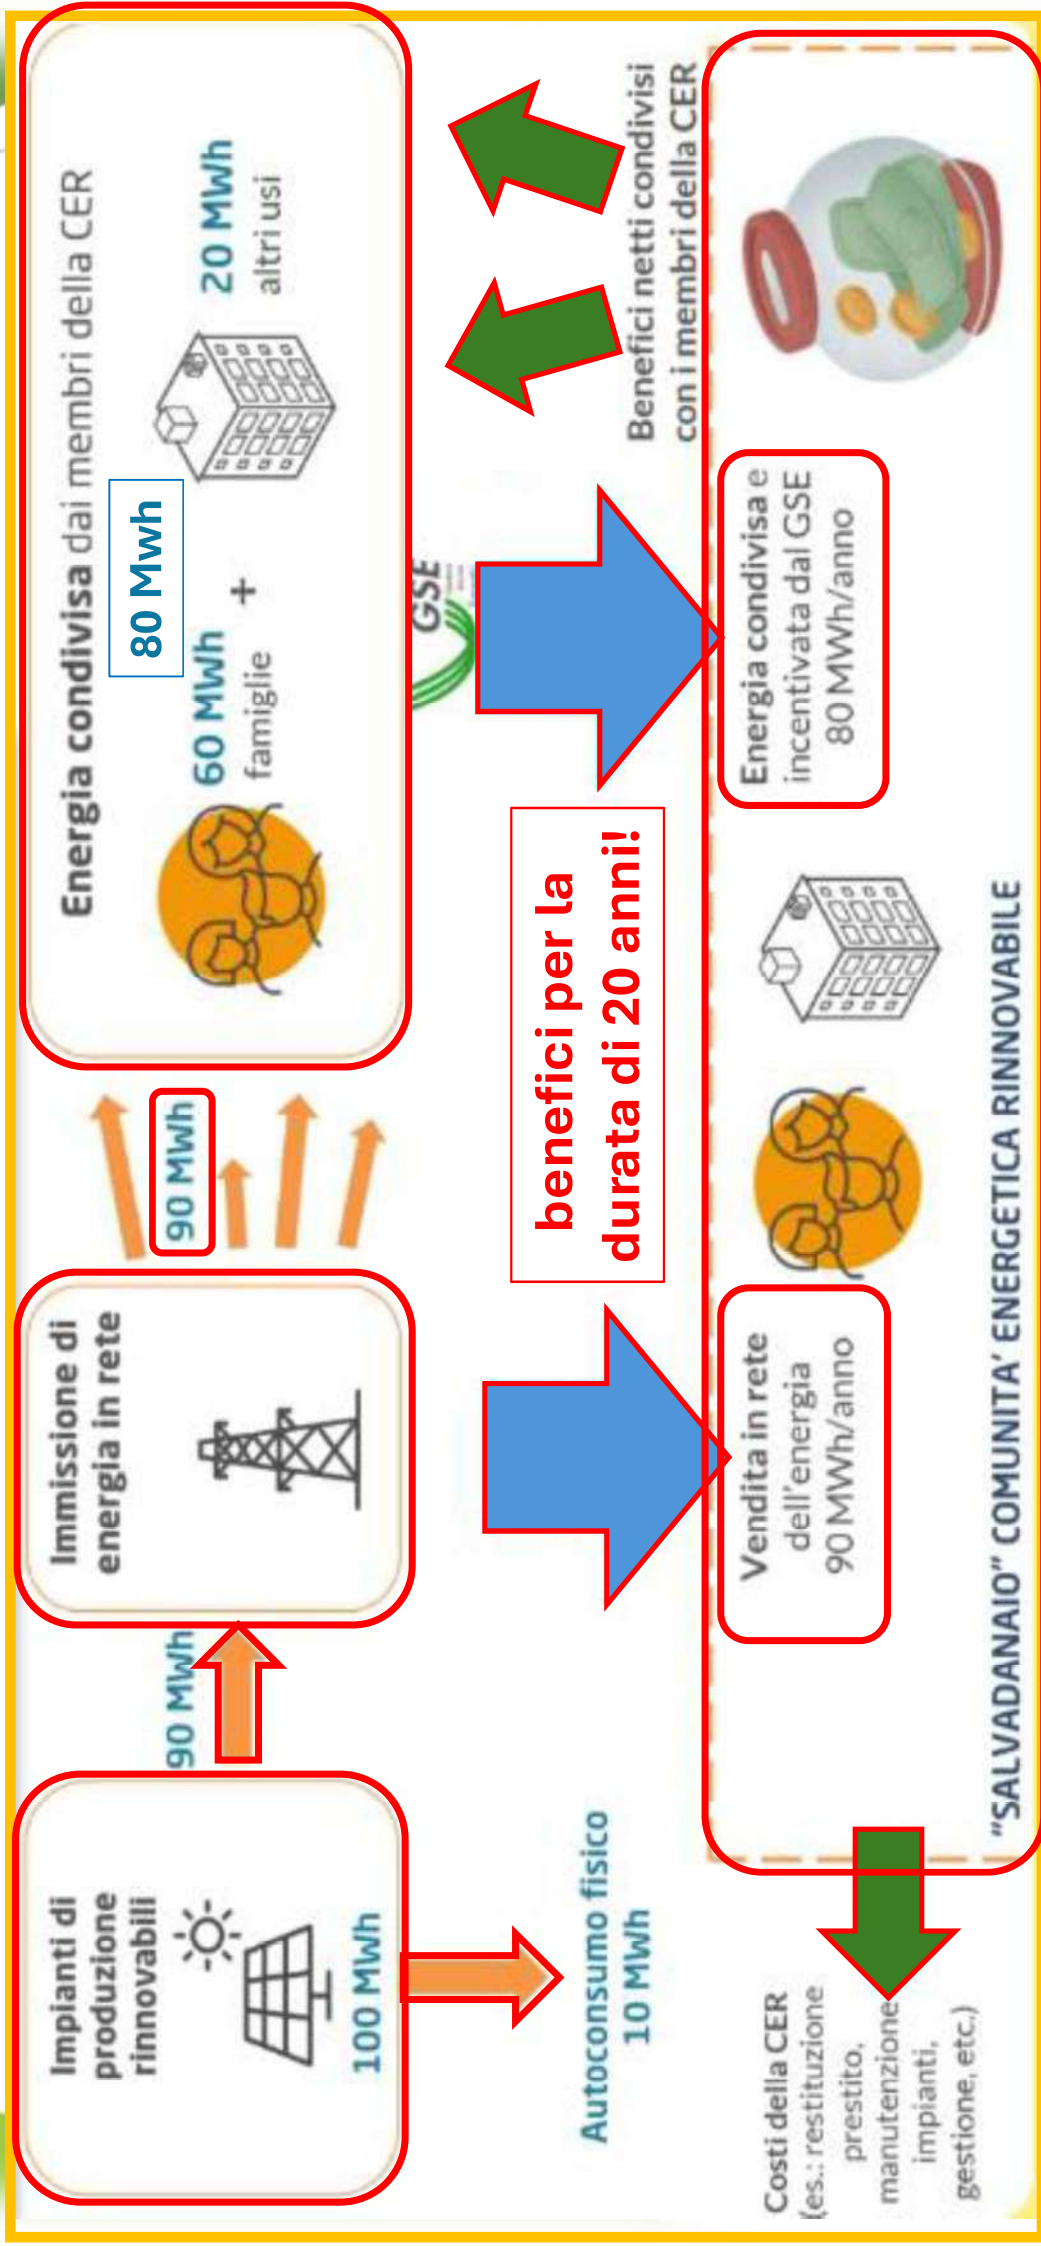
Impianti di produzione rinnovabili

100 MWh

90 MWh

Autoconsumo fisico
10 MWh

Immissione di energia in rete

90 MWh

Energia condivisa dai membri della CER

80 Mwh

60 MWh
famiglie

+

20 MWh
altri usi

GSE

benefici per la durata di 20 anni!

Benefici netti condivisi con i membri della CER

Vendita in rete dell'energia 90 MWh/anno

Energia condivisa e incentivata dal GSE 80 MWh/anno

"SALVADANAIO" COMUNITA' ENERGETICA RINNOVABILE

Costi della CER (es.: restituzione prestito, manutenzione impianti, gestione, etc.)